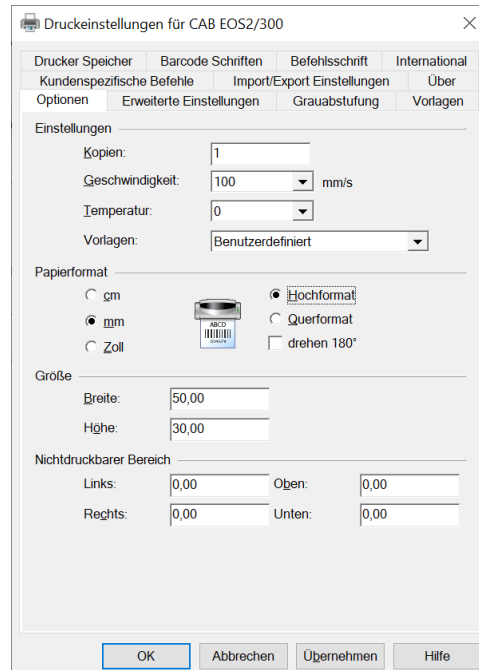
Druckeinstellungen für CAB EOS2/300

Drucker Speicher | Barcode Schriften | Befehlsschrift | International
Kundenspezifische Befehle | Import/Export Einstellungen | Über
Optionen | Erweiterte Einstellungen | Grauabstufung | Vorlagen

Einstellungen

Kopien: 1
Geschwindigkeit: 100 mm/s
Temperatur: 0
Vorlagen: Benutzerdefiniert

Papierformat

cm
mm
Zoll

ABCD

Hochformat
Querformat
drehen 180°

Größe

Breite: 50,00
Höhe: 30,00

Nichtdruckbarer Bereich

Links: 0,00
Oben: 0,00
Rechts: 0,00
Unten: 0,00

OK | Abbrechen | Übernehmen | Hilfe